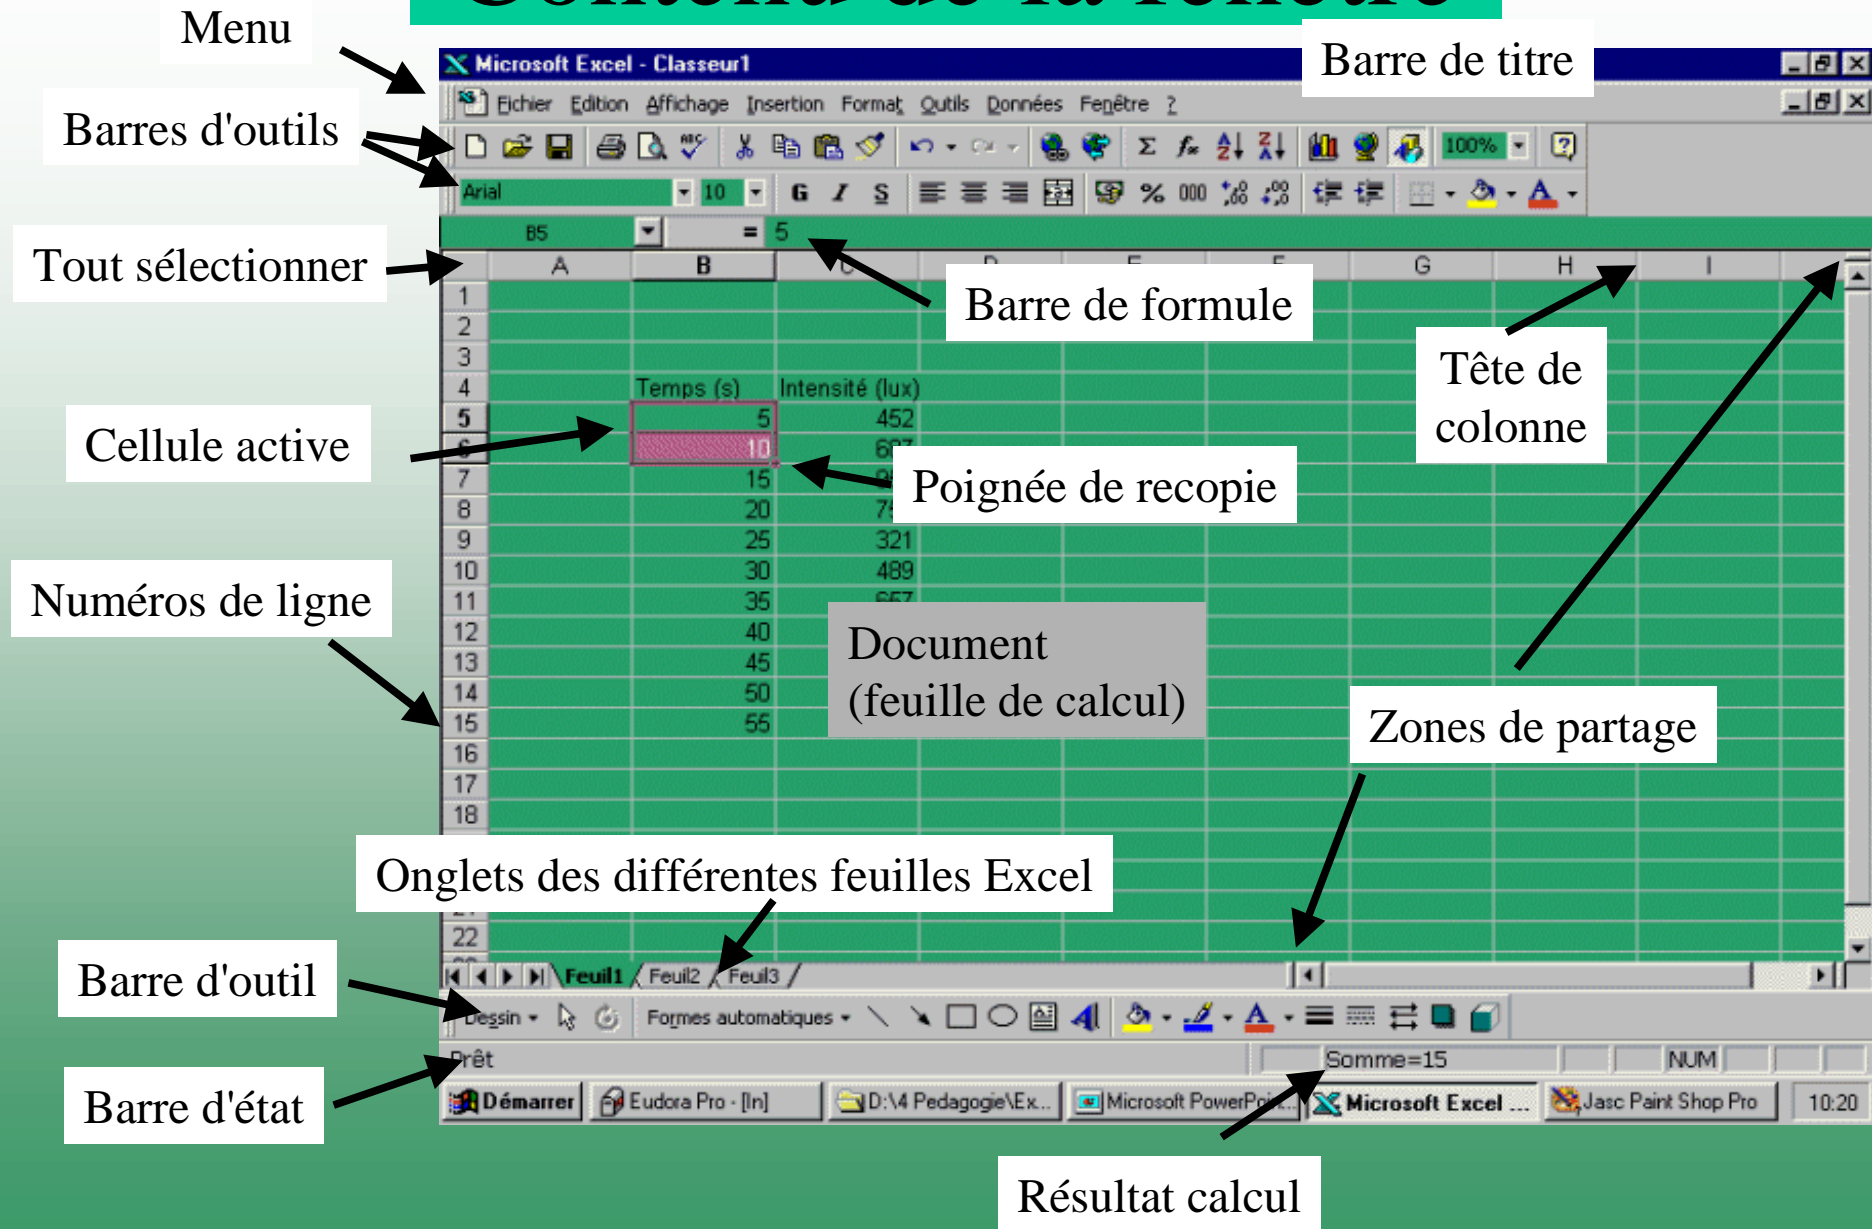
Menu

Microsoft Excel - Classeur1

Barre de titre

Fichier Edition Affichage Insertion Format Outils Données Fenêtre ?

Barres d'outils

100%

Arial 10 G I S % 000

Tout sélectionner

B5 = 5

| | A | B | C | D | E | F | G | H | I |
|---|---|---|---|---|---|---|---|---|---|
| 1 | | | | | | | | | |
| 2 | | | | | | | | | |
| 3 | | | | | | | | | |
| 4 | | Temps (s) | Intensité (lux) | | | | | | |
| 5 | | 5 | 452 | | | | | | |
| 6 | | 10 | 6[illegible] | | | | | | |
| 7 | | 15 | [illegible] | | | | | | |
| 8 | | 20 | 7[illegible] | | | | | | |
| 9 | | 25 | 321 | | | | | | |
| 10 | | 30 | 489 | | | | | | |
| 11 | | 35 | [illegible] | | | | | | |
| 12 | | 40 | | | | | | | |
| 13 | | 45 | | | | | | | |
| 14 | | 50 | | | | | | | |
| 15 | | 55 | | | | | | | |
| 16 | | | | | | | | | |
| 17 | | | | | | | | | |
| 18 | | | | | | | | | |
| 22 | | | | | | | | | |

Barre de formule

Tête de colonne

Cellule active

Poignée de recopie

Numéros de ligne

Document (feuille de calcul)

Zones de partage

Onglets des différentes feuilles Excel

Feuil1 Feuil2 Feuil3

Barre d'outil

Dessin Formes automatiques

Prêt Somme=15 NUM

Barre d'état

Démarrer Eudora Pro - [In] D:\4 Pedagogie\Ex... Microsoft PowerP... Microsoft Excel ... Jasc Paint Shop Pro 10:20

Résultat calcul